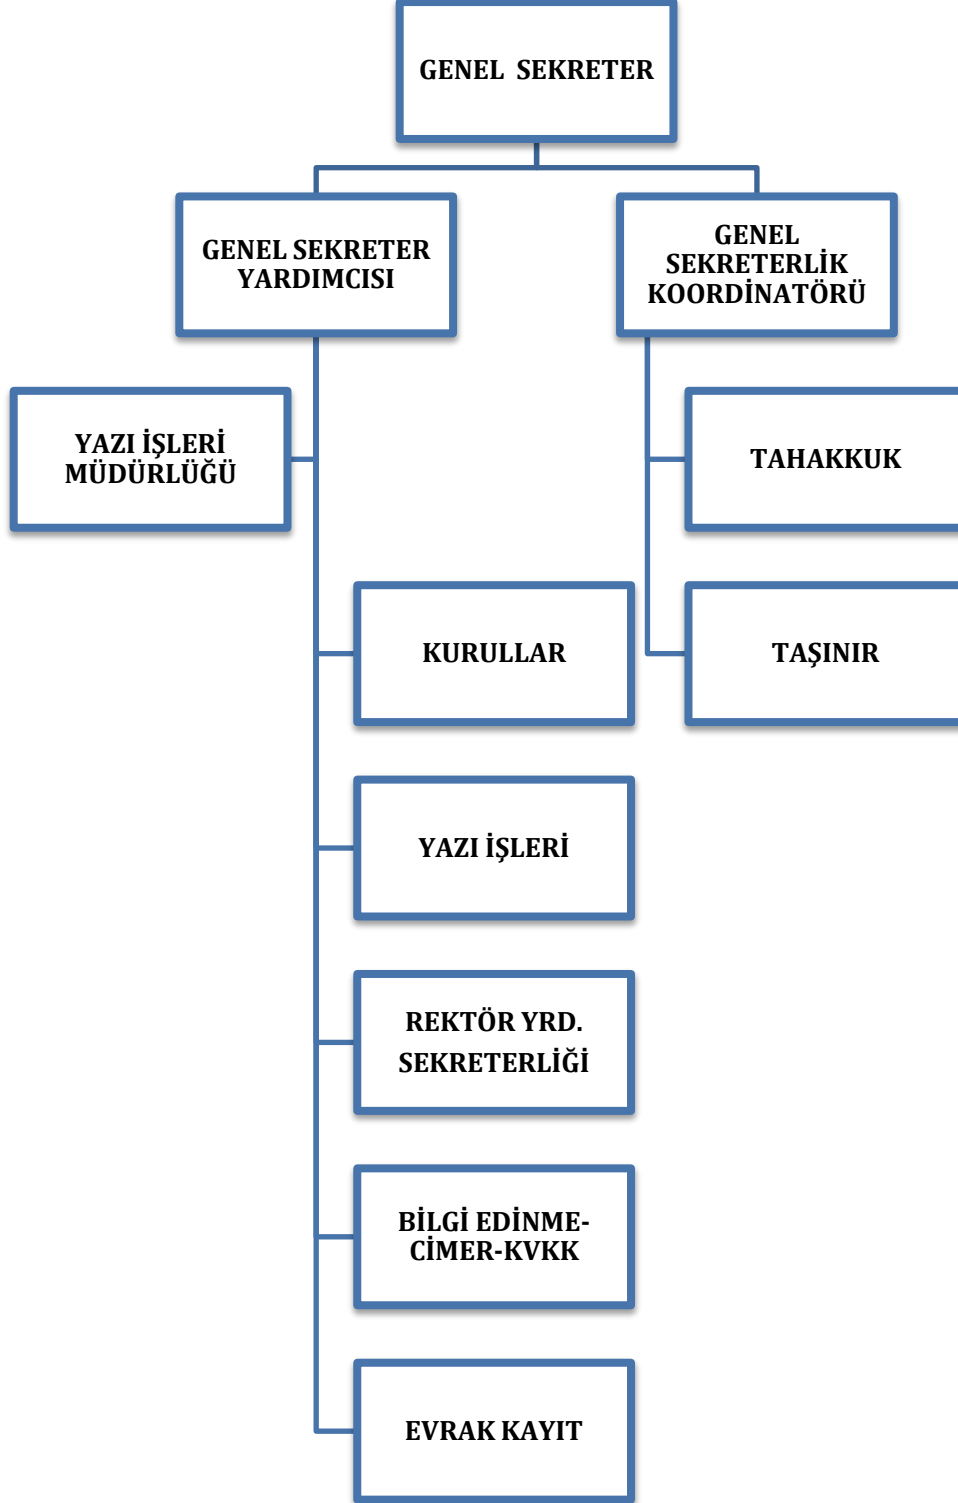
GENEL SEKRETER

GENEL SEKRETER YARDIMCISI

GENEL SEKRETERLİK KOORDİNATÖRÜ

YAZI İŞLERİ MÜDÜRLÜĞÜ

TAHAKKUK

KURULLAR

TAŞINIR

YAZI İŞLERİ

REKTÖR YRD. SEKRETERLİĞİ

BİLGİ EDİNME-CİMER-KVKK

EVRAK KAYIT